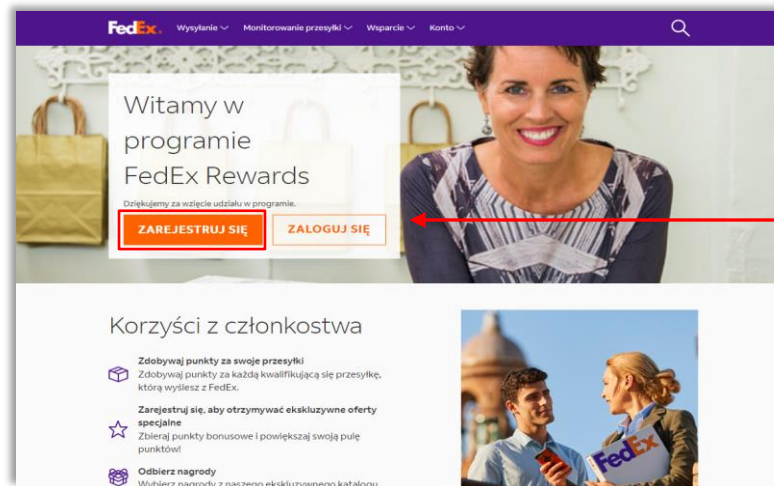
FedEx. Wysyłanie Monitorowanie przesyłki Wsparcie Konto

Witamy w programie FedEx Rewards

Dziękujemy za wzięcie udziału w programie.

ZAREJESTRUJ SIĘ ZALOGUJ SIĘ

Korzyści z członkostwa

Zdobywaj punkty za swoje przesyłki
Zdobywaj punkty za każdą kwalifikującą się przesyłkę, którą wyślesz z FedEx.

Zarejestruj się, aby otrzymywać ekskluzywne oferty specjalne
Zbieraj punkty bonusowe i powiększaj swoją pulę punktów!

Odbierz nagrody
Wybierz nagrody z naszego ekskluzywnego katalogu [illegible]

FedEx